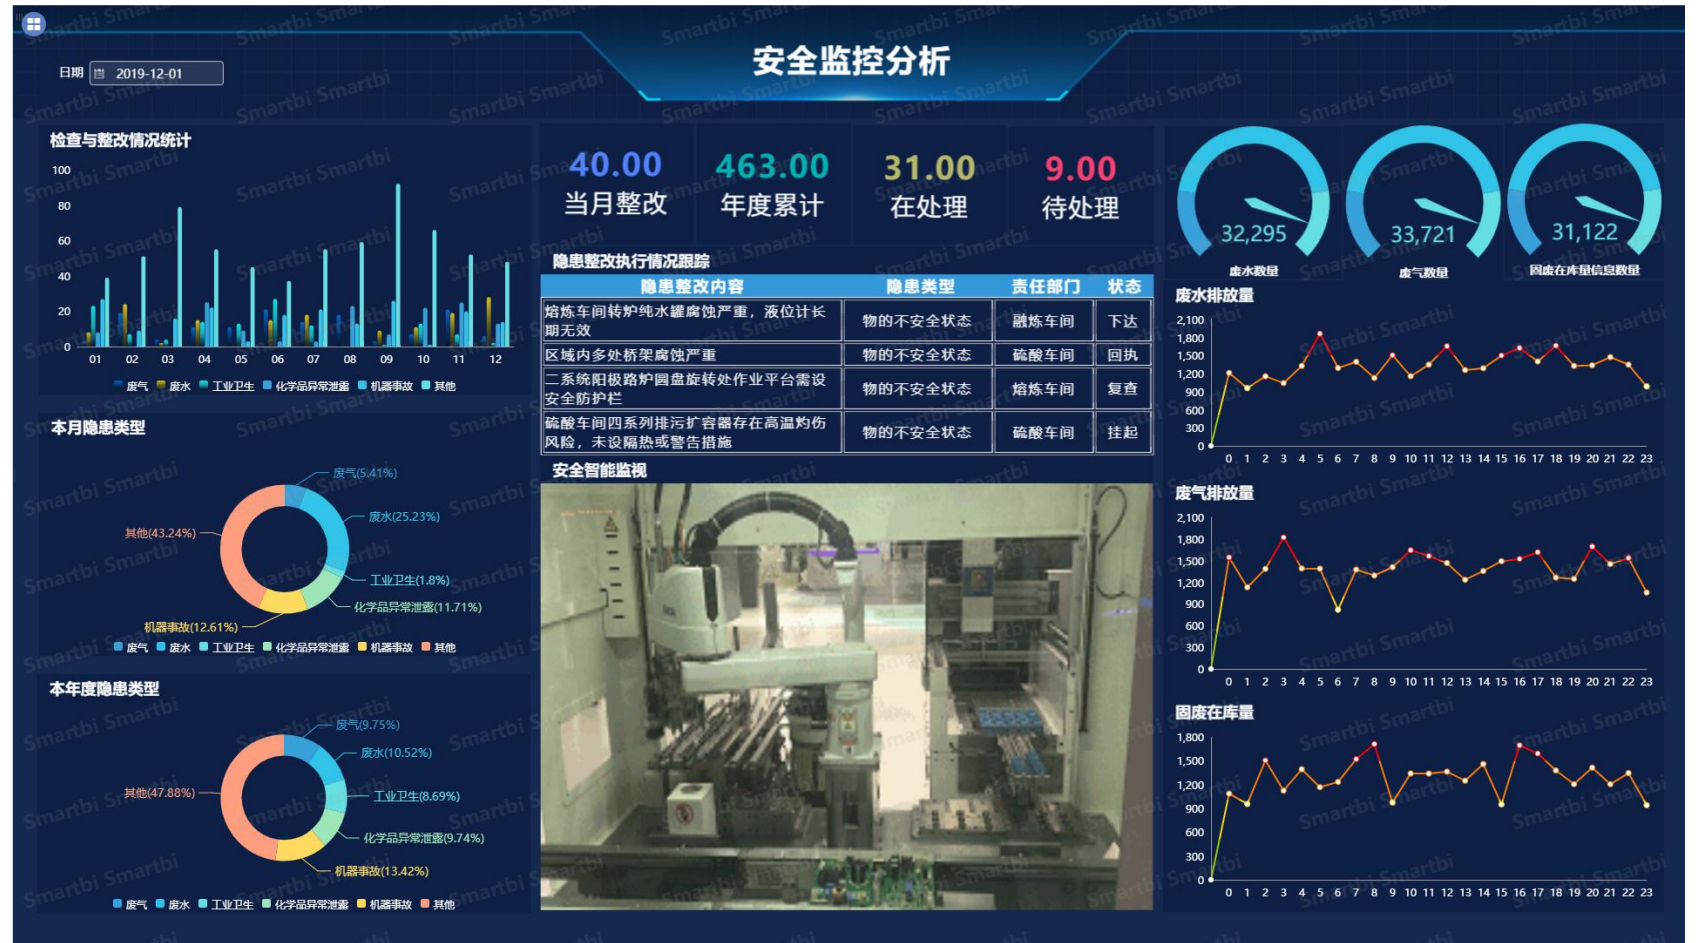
安全监控分析

日期 2019-12-01

检查与整改情况统计

100
80
60
40
20
0
01 02 03 04 05 06 07 08 09 10 11 12

废气 废水 工业卫生 化学品异常泄露 机器事故 其他

40.00
当月整改

463.00
年度累计

31.00
在处理

9.00
待处理

32,295
废水数量

33,721
废气数量

31,122
固废在库量信息数量

隐患整改执行情况跟踪

| 隐患整改内容 | 隐患类型 | 责任部门 | 状态 |
|---|---|---|---|
| 焙炼车间转炉纯水罐腐蚀严重，液位计长期无效 | 物的不安全状态 | 融炼车间 | 下达 |
| 区域内多处桥架腐蚀严重 | 物的不安全状态 | 硫酸车间 | 回执 |
| 二系统阳极路炉圆盘旋转作业平台需设安全防护栏 | 物的不安全状态 | 焙炼车间 | 复查 |
| 硫酸车间四系列排污扩容器存在高温灼伤风险，未设隔热或警告措施 | 物的不安全状态 | 硫酸车间 | 挂起 |

本月隐患类型

废气(5.41%)
废水(25.23%)
工业卫生(1.8%)
化学品异常泄露(11.71%)
机器事故(12.61%)
其他(43.24%)

废气 废水 工业卫生 化学品异常泄露 机器事故 其他

本年度隐患类型

废气(9.75%)
废水(10.52%)
工业卫生(8.69%)
化学品异常泄露(9.74%)
机器事故(13.42%)
其他(47.88%)

废气 废水 工业卫生 化学品异常泄露 机器事故 其他

安全智能监视

废水排放量

2,100
1,800
1,500
1,200
900
600
300
0
0 1 2 3 4 5 6 7 8 9 10 11 12 13 14 15 16 17 18 19 20 21 22 23

废气排放量

2,100
1,800
1,500
1,200
900
600
300
0
0 1 2 3 4 5 6 7 8 9 10 11 12 13 14 15 16 17 18 19 20 21 22 23

固废在库量

1,800
1,500
1,200
900
600
300
0
0 1 2 3 4 5 6 7 8 9 10 11 12 13 14 15 16 17 18 19 20 21 22 23